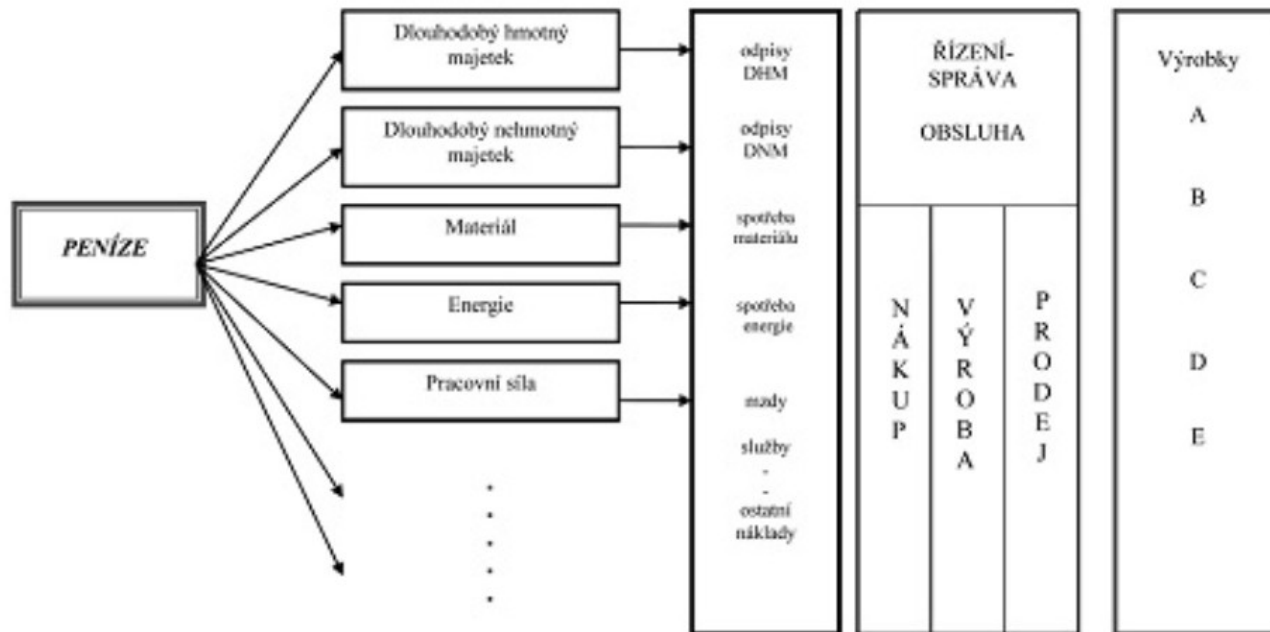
PENÍZE

Dlouhodobý hmotný majetek

Dlouhodobý nehmotný majetek

Materiál

Energie

Pracovní síla

odpisy DHM

odpisy DNM

spotřeba materiálu

spotřeba energie

mzdy

služby
-
-
ostatní náklady

ŘÍZENÍ-SPRÁVA

OBSLUHA

NÁKUP

VÝROBA

PRODEJ

Výrobky

A

B

C

D

E